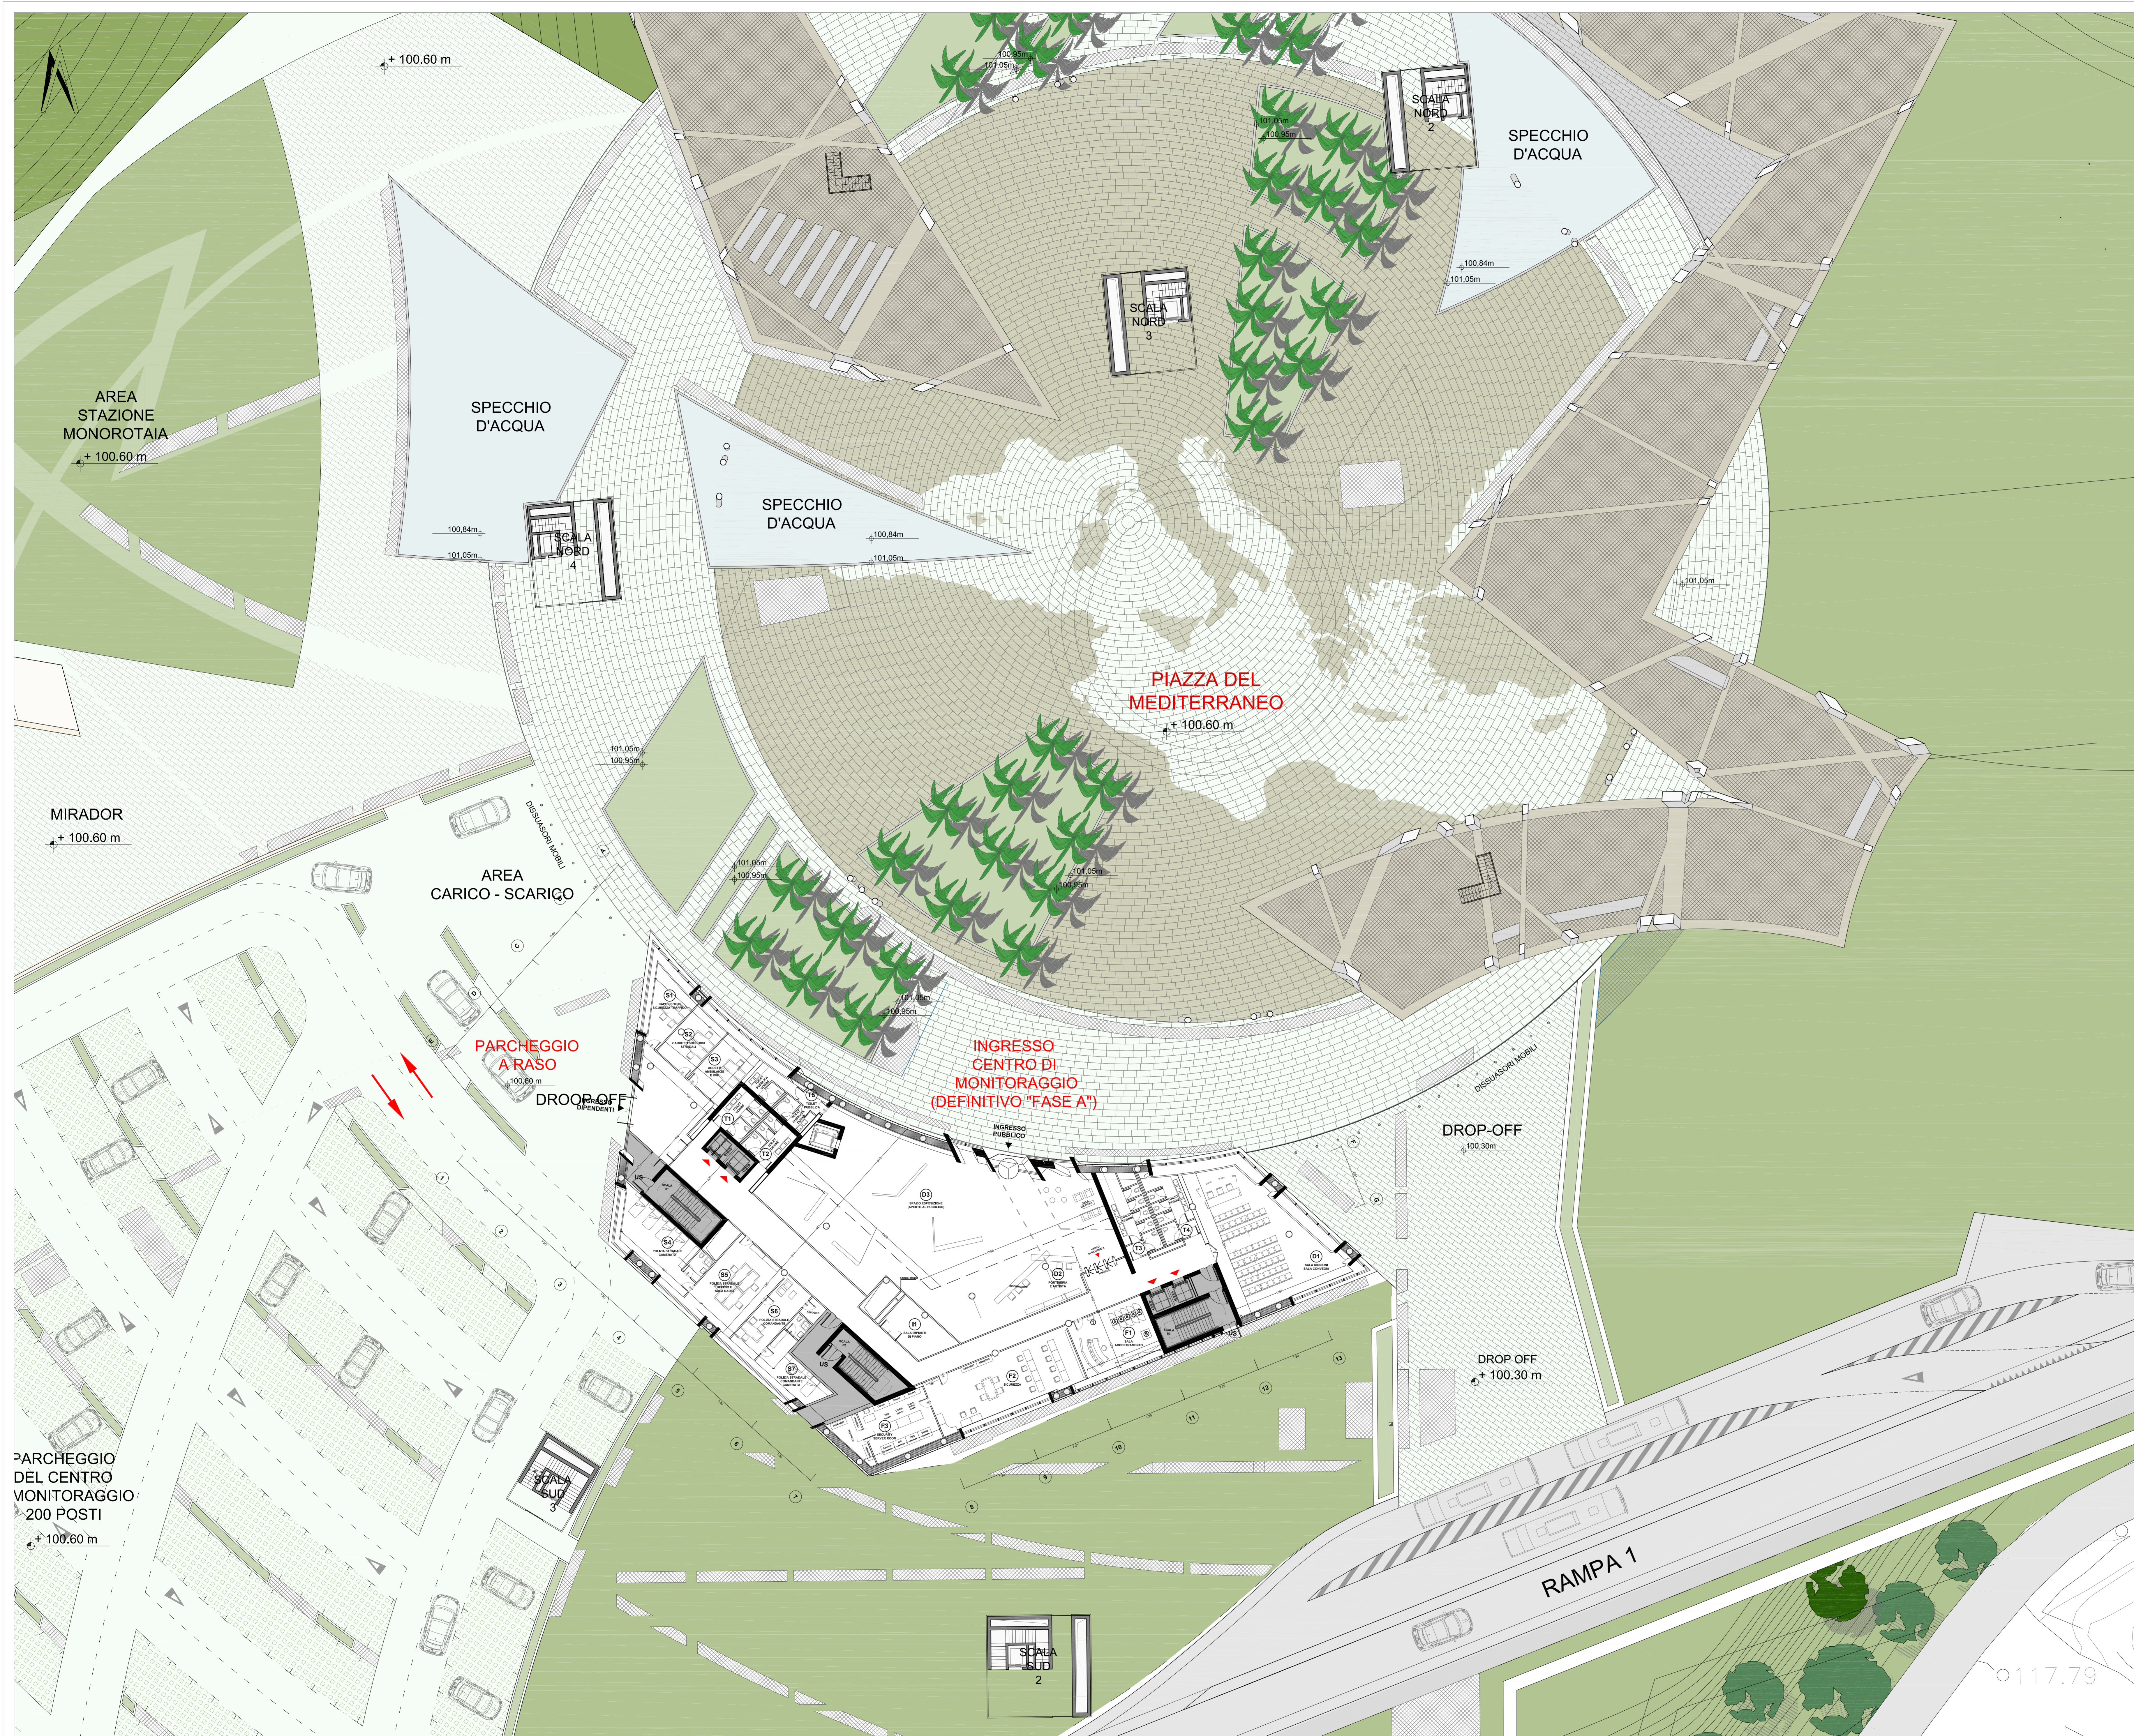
+ 100.60 m

SCALA NORD 2

SPECCHIO D'ACQUA

100.84m
101.05m

SCALA NORD 3

AREA STAZIONE MONOROTAIA
+ 100.60 m

SPECCHIO D'ACQUA

100.84m
101.05m

SCALA NORD 4

SPECCHIO D'ACQUA

100.84m
101.05m

101.05m

PIAZZA DEL MEDITERRANEO
+ 100.60 m

101.05m
100.95m

MIRADOR
+ 100.60 m

AREA CARICO - SCARICO

DISSUASORI MOBILI

101.05m
100.95m

PARCHEGGIO A RASO
100.60 m

DROOP-OFF

INGRESSO CENTRO DI MONITORAGGIO (DEFINITIVO "FASE A")

INGRESSO PUBBLICO

DISSUASORI MOBILI

DROP-OFF
100.30m

DROP OFF
+ 100.30 m

PARCHEGGIO DEL CENTRO MONITORAGGIO 200 POSTI
+ 100.60 m

SCALA SUD

RAMPA 1

SCALA SUD 2

117.79